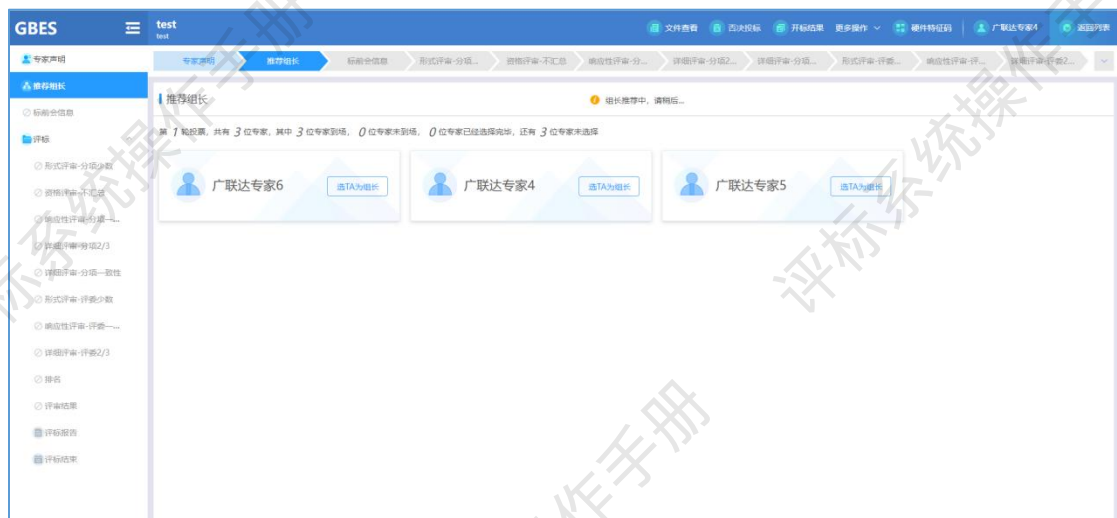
GBES

test
test

文件查看 否决投标 开标结果 更多操作 硬件特征码 广联达专家4 返回列表

专家声明
推荐组长
标前会信息
评标
形式评审-分项少数
资格评审-不汇总
响应性评审-分项一...
详细评审-分项2/3
详细评审-分项一致性
形式评审-评委少数
响应性评审-评委一...
详细评审-评委2/3
排名
评审结果
评标报告
评标结束

专家声明 推荐组长 标前会信息 形式评审-分项... 资格评审-不汇总 响应性评审-分... 详细评审-分项2... 详细评审-分项... 形式评审-评委... 响应性评审-评... 详细评审-评委2...

推荐组长

组长推荐中，请稍后...

第 1 轮投票，共有 3 位专家，其中 3 位专家到场， 0 位专家未到场， 0 位专家已经选择完毕，还有 3 位专家未选择

广联达专家6 选TA为组长

广联达专家4 选TA为组长

广联达专家5 选TA为组长

评标系统操作手册